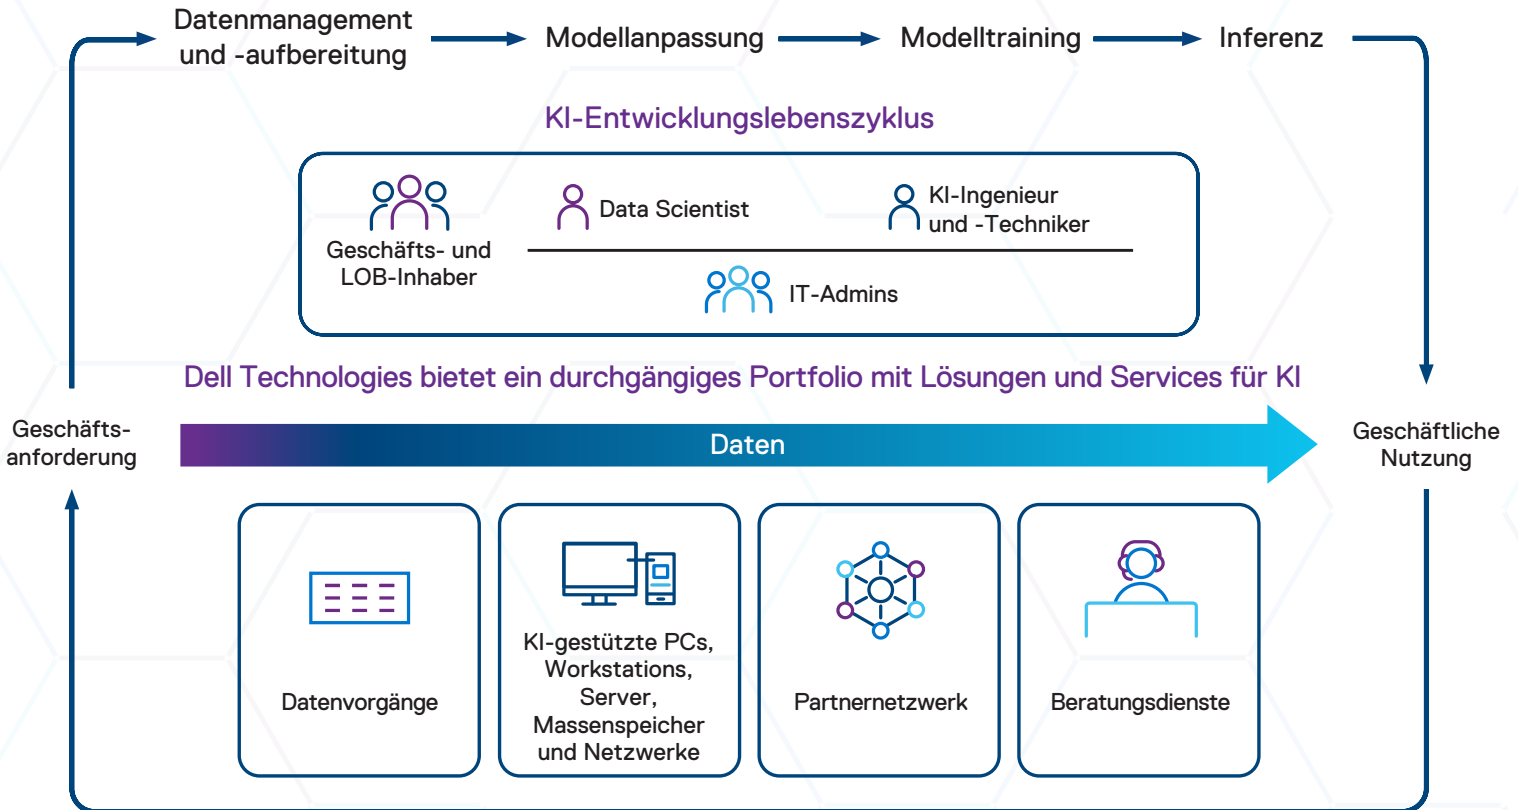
Datenmanagement und -aufbereitung

Modellanpassung

Modelltraining

Inferenz

KI-Entwicklungslebenszyklus

Geschäfts- und LOB-Inhaber

Data Scientist

KI-Ingenieur und -Techniker

IT-Admins

Dell Technologies bietet ein durchgängiges Portfolio mit Lösungen und Services für KI

Geschäfts-anforderung

Daten

Geschäftliche Nutzung

Datenvorgänge

KI-gestützte PCs, Workstations, Server, Massenspeicher und Netzwerke

Partnernetzwerk

Beratungsdienste